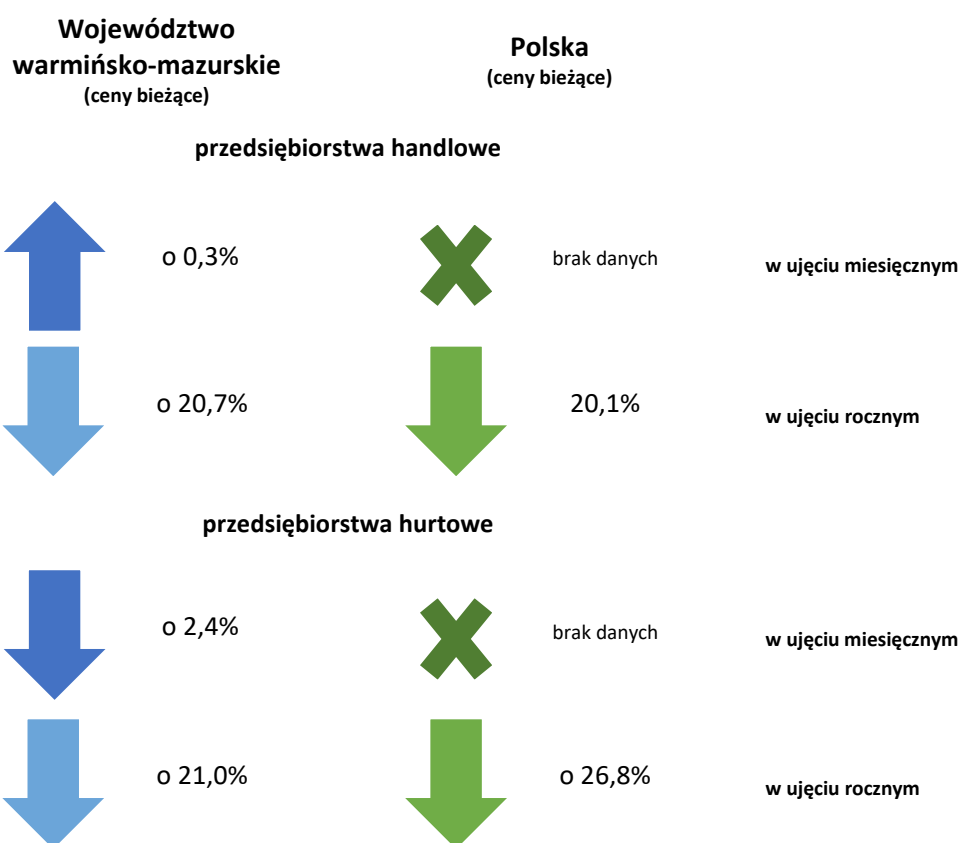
Województwo warmińsko-mazurskie
(ceny bieżące)

Polska
(ceny bieżące)

przedsiębiorstwa handlowe

o 0,3%

brak danych

w ujęciu miesięcznym

o 20,7%

20,1%

w ujęciu rocznym

przedsiębiorstwa hurtowe

o 2,4%

brak danych

w ujęciu miesięcznym

o 21,0%

o 26,8%

w ujęciu rocznym